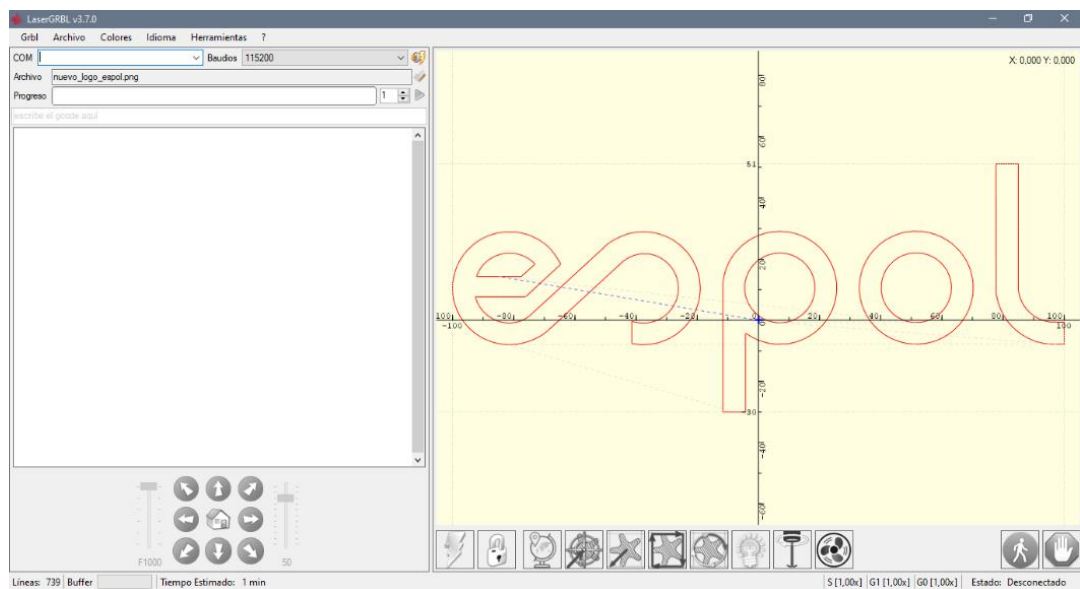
LaserGRBL v3.7.0

Grbl Archivo Colores Idioma Herramientas ?

COM Baudios 115200

Archivo nuevo_logo_espol.png

Progreso 1

escribe el gcode aquí

X: 0,000 Y: 0,000

80

60

51

40

20

100 -100 -80 -60 -40 -20 20 40 60 80 100 100

-20

-30 30

-40

-60

F1000

50

Líneas: 739 Buffer Tiempo Estimado: 1 min

S [1,00x] G1 [1,00x] G0 [1,00x] Estado: Desconectado